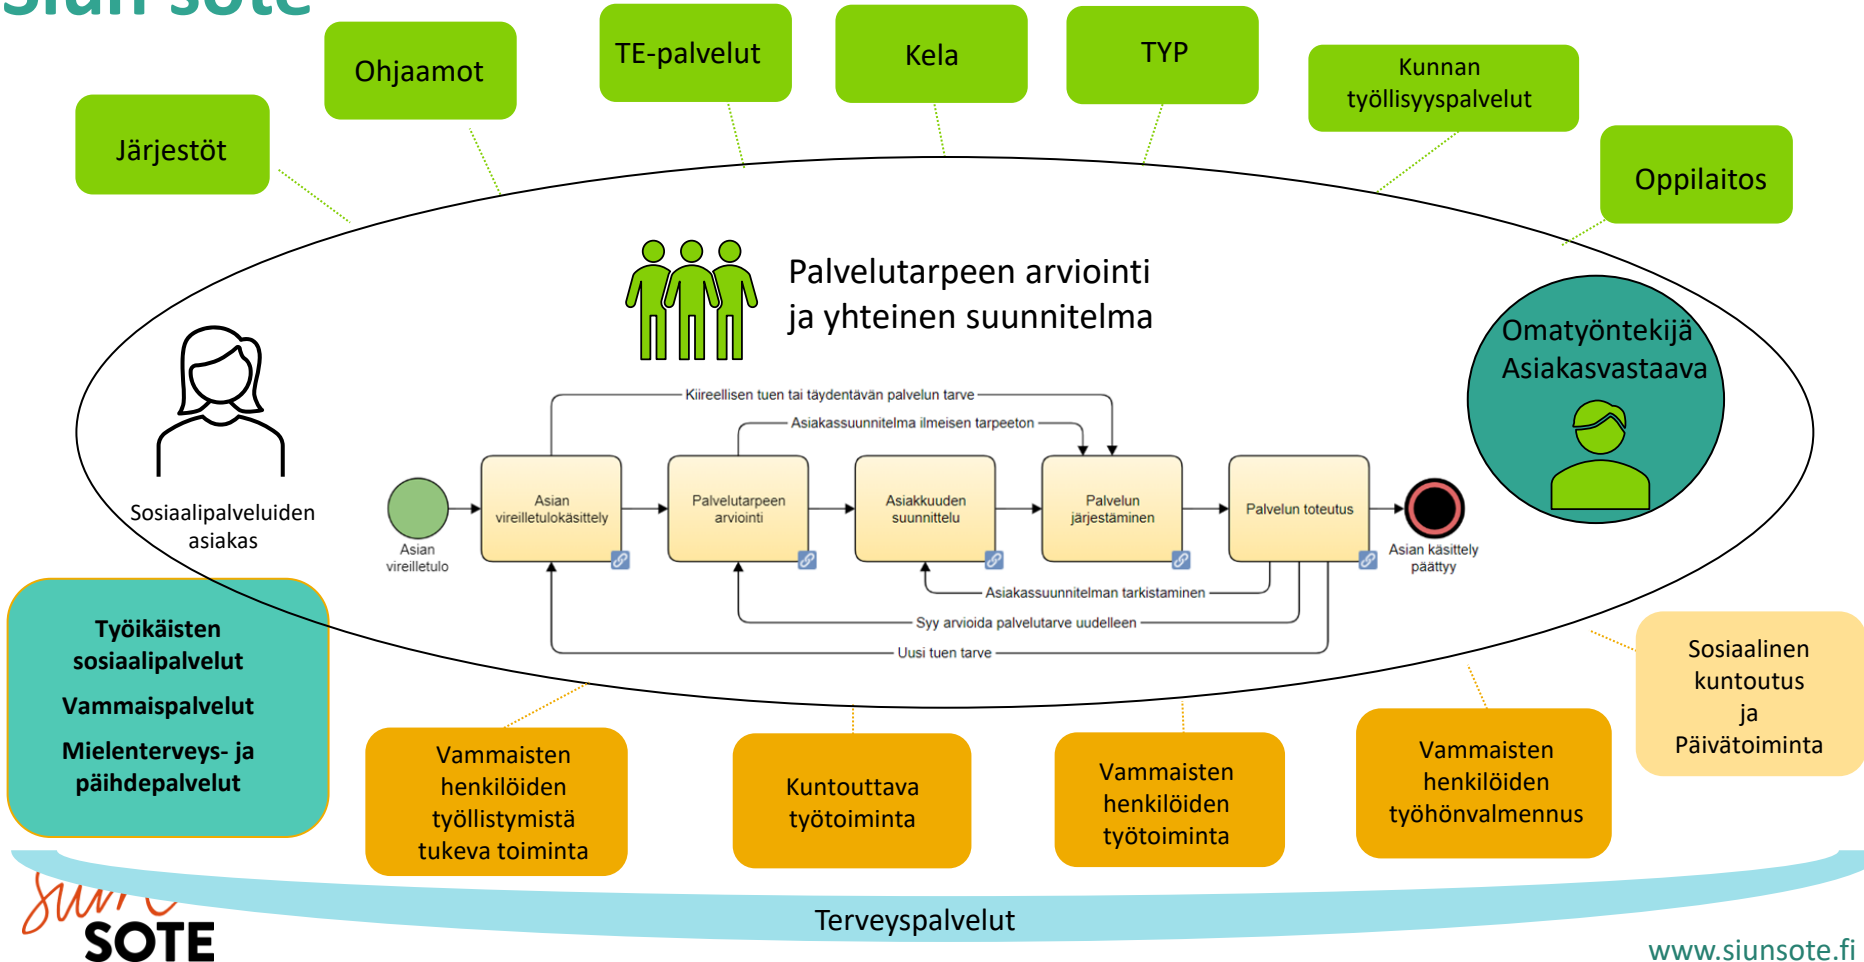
Siun sote

Ohjaamot

TE-palvelut

Kela

TYP

Kunnan työllisyyspalvelut

Järjestöt

Oppilaitos

Palvelutarpeen arviointi ja yhteinen suunnitelma

Omatyöntekijä Asiakasvastaava

Sosiaalipalveluiden asiakas

Kiireellisen tuen tai täydentävän palvelun tarve

Asiakassuunnitelma ilmeisen tarpeeton

Asian vireilletulo

Asian vireilletulokäsittely

Palvelutarpeen arviointi

Asiakkuuden suunnittelu

Palvelun järjestäminen

Palvelun toteutus

Asian käsittely päättyy

Asiakassuunnitelman tarkistaminen

Syy arvioida palvelutarve uudelleen

Uusi tuen tarve

Työikäisten sosiaalipalvelut

Vammaispalvelut

Mielenterveys- ja päihdepalvelut

Sosiaalinen kuntoutus ja Päivätoiminta

Vammaisten henkilöiden työllistymistä tukeva toiminta

Kuntouttava työtoiminta

Vammaisten henkilöiden työtoiminta

Vammaisten henkilöiden työhönvalmennus

Siun SOTE

Terveyspalvelut

www.siunsote.fi